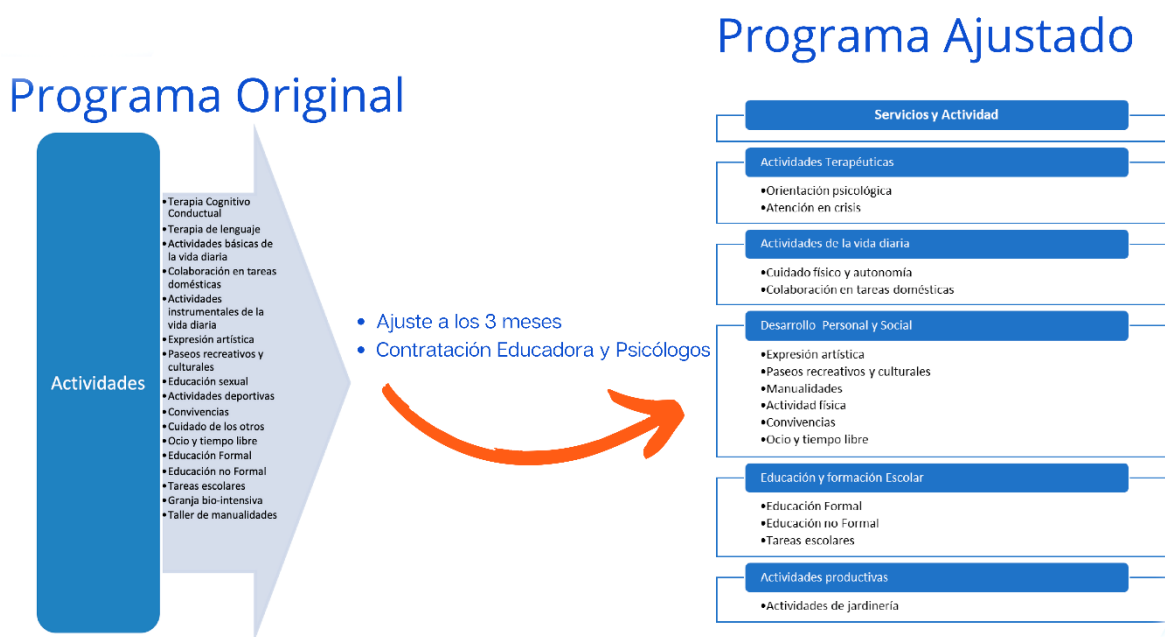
Programa Ajustado

Programa Original

Actividades

•Terapia Cognitivo Conductual
•Terapia de lenguaje
•Actividades básicas de la vida diaria
•Colaboración en tareas domésticas
•Actividades instrumentales de la vida diaria
•Expresión artística
•Paseos recreativos y culturales
•Educación sexual
•Actividades deportivas
•Convivencias
•Cuidado de los otros
•Ocio y tiempo libre
•Educación Formal
•Educación no Formal
•Tareas escolares
•Granja bio-intensiva
•Taller de manualidades

• Ajuste a los 3 meses
• Contratación Educadora y Psicólogos

Servicios y Actividad

Actividades Terapéuticas
•Orientación psicológica
•Atención en crisis

Actividades de la vida diaria
•Cuidado físico y autonomía
•Colaboración en tareas domésticas

Desarrollo Personal y Social
•Expresión artística
•Paseos recreativos y culturales
•Manualidades
•Actividad física
•Convivencias
•Ocio y tiempo libre

Educación y formación Escolar
•Educación Formal
•Educación no Formal
•Tareas escolares

Actividades productivas
•Actividades de jardinería